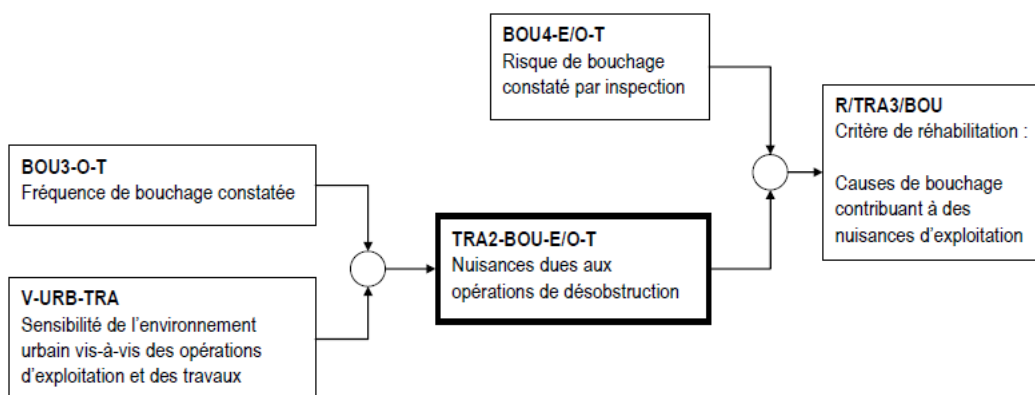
BOU4-E/O-T
Risque de bouchage constaté par inspection

R/TRA3/BOU
Critère de réhabilitation :

Causes de bouchage contribuant à des nuisances d'exploitation

BOU3-O-T
Fréquence de bouchage constatée

TRA2-BOU-E/O-T
Nuisances dues aux opérations de désobstruction

V-URB-TRA
Sensibilité de l'environnement urbain vis-à-vis des opérations d'exploitation et des travaux